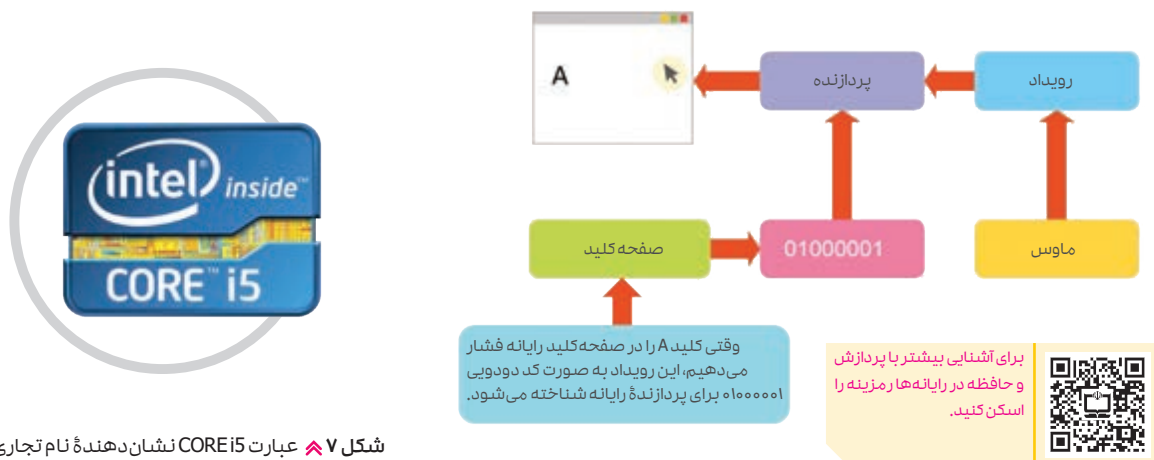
A

پردازنده

رویداد

صفحه کلید

01000001

ماوس

وقتی کلید A را در صفحه کلید رایانه فشار می‌دهیم، این رویداد به صورت کد دودویی ۰۱۰۰۰۰۰۱ برای پردازندهٔ رایانه شناخته می‌شود.

برای آشنایی بیشتر با پردازش و حافظه در رایانه‌ها رمزینه را اسکن کنید.

intel inside
CORE i5

شکل ۷ عبارت CORE i5 نشان‌دهندهٔ نام تجاری